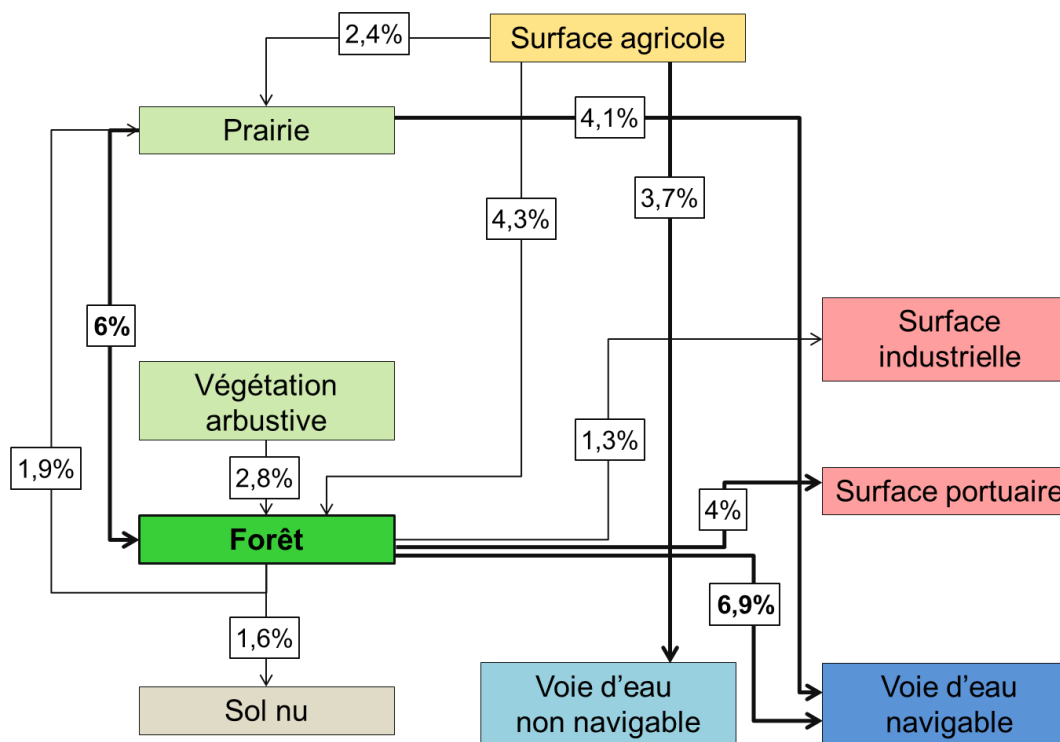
Surface agricole

2,4%

Prairie

4,1%

4,3%

3,7%

6%

Surface industrielle

Végétation arbustive

1,3%

1,9%

2,8%

Surface portuaire

4%

Forêt

6,9%

1,6%

Sol nu

Voie d'eau non navigable

Voie d'eau navigable